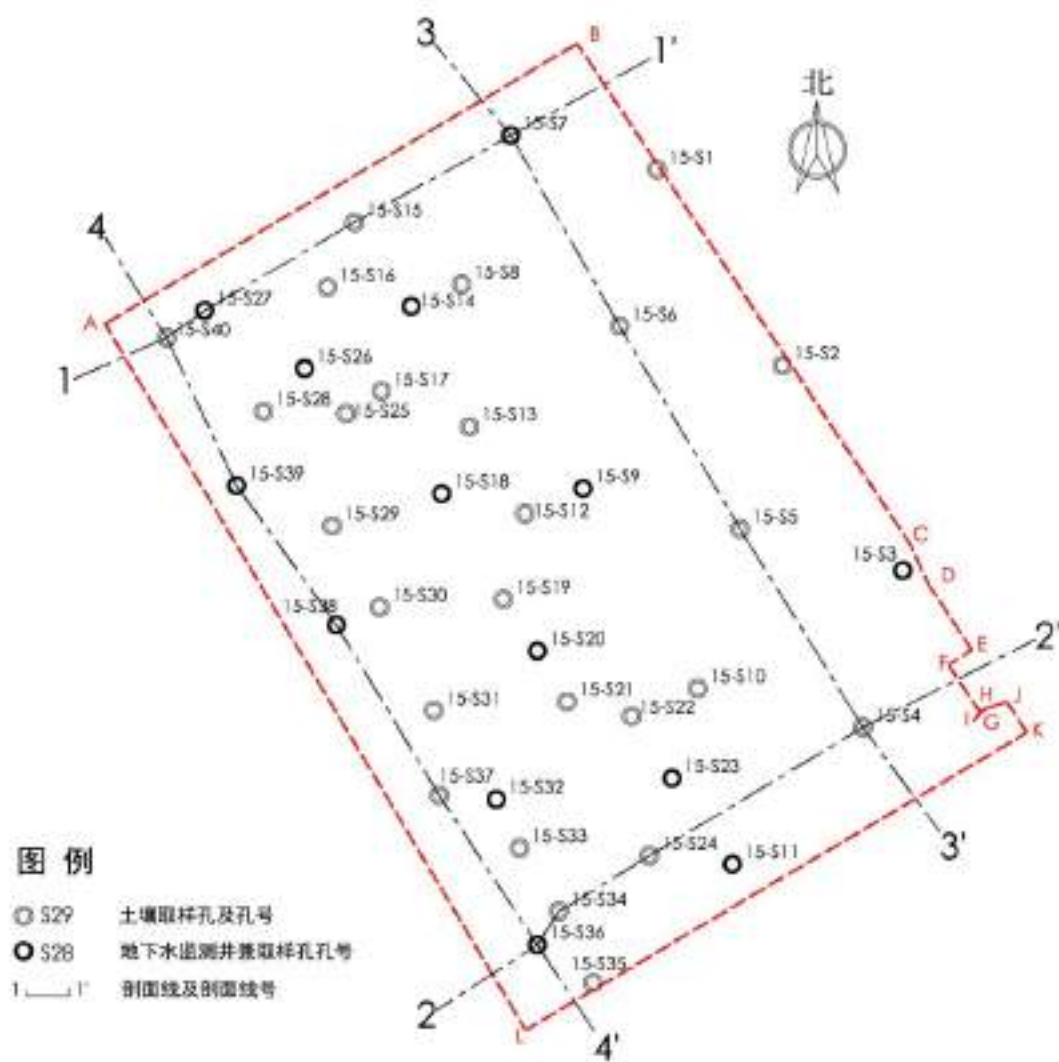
3
B
1'
北
15-S7
15-S1
4
15-S15
15-S16
15-S8
15-S27
15-S14
A
15-S40
15-S6
15-S26
15-S2
1
15-S17
15-S28
15-S25
15-S13
15-S39
15-S18
15-S9
15-S29
15-S12
15-S5
C
15-S3
D
15-S38
15-S30
15-S19
15-S20
E
2'
F
15-S10
15-S31
15-S21
15-S22
H
J
15-S4
I
G
K
15-S37
15-S32
15-S23
3'
图 例
15-S33
15-S24
15-S11
S29 土壤取样孔及孔号
15-S34
S28 地下水监测井兼取样孔孔号
15-S36
1 1' 剖面线及剖面线号
15-S35
2
L
4'